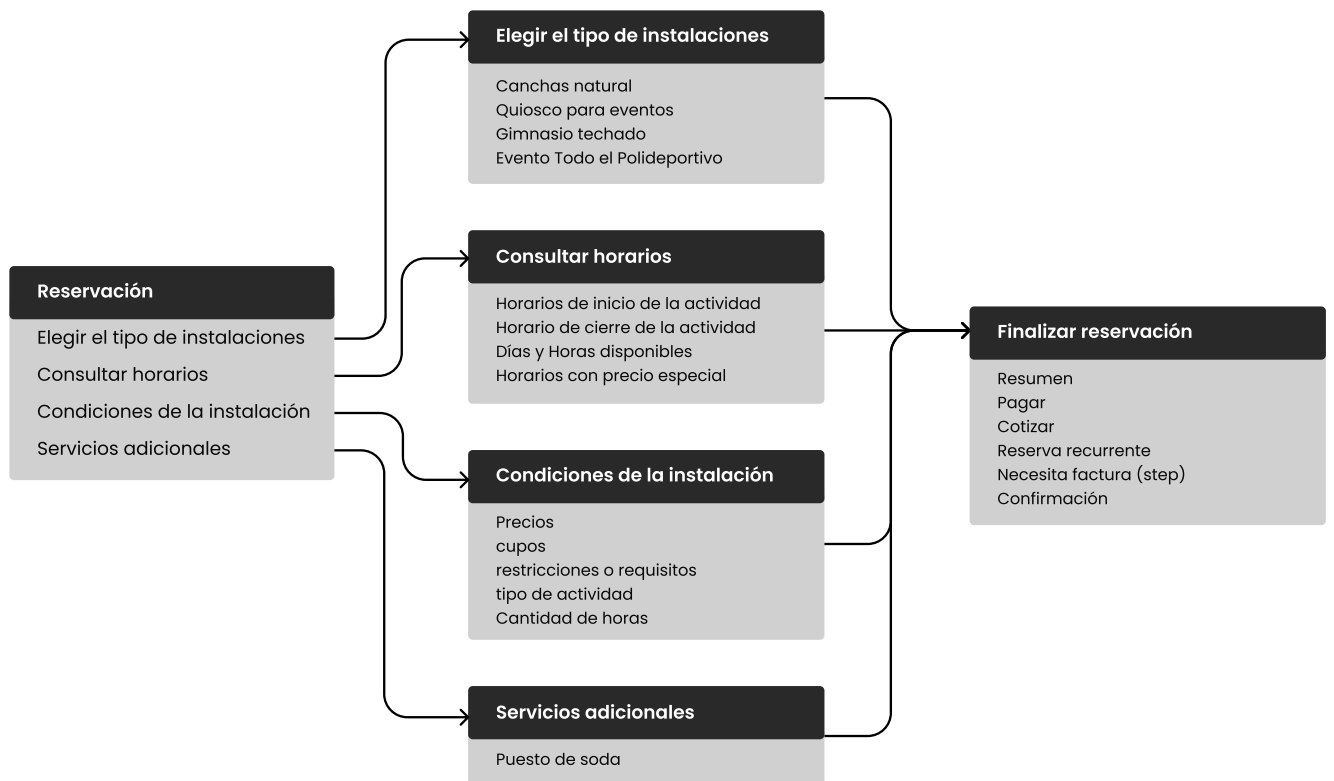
Reservación

Elegir el tipo de instalaciones
Consultar horarios
Condiciones de la instalación
Servicios adicionales

Elegir el tipo de instalaciones

Canchas natural
Quiosco para eventos
Gimnasio techado
Evento Todo el Polideportivo

Consultar horarios

Horarios de inicio de la actividad
Horario de cierre de la actividad
Días y Horas disponibles
Horarios con precio especial

Condiciones de la instalación

Precios
cupos
restricciones o requisitos
tipo de actividad
Cantidad de horas

Servicios adicionales

Puesto de soda

Finalizar reservación

Resumen
Pagar
Cotizar
Reserva recurrente
Necesita factura (step)
Confirmación